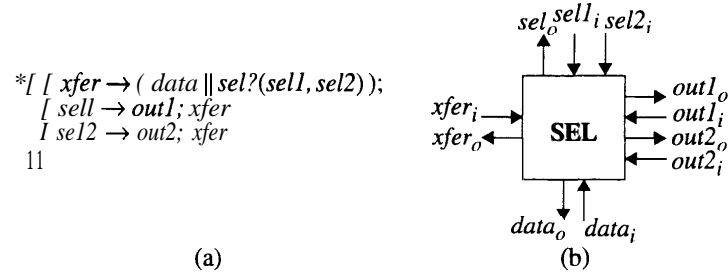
*[ [ xfer → ( data || sel?(sell, sel2) );
[ sell → out1; xfer
I sel2 → out2; xfer
11

(a)

$sel_o$ $sel1_i$ $sel2_i$

$xfer_i$
$xfer_o$

SEL

$out1_o$
$out1_i$
$out2_o$
$out2_i$

$data_o$ $data_i$

(b)